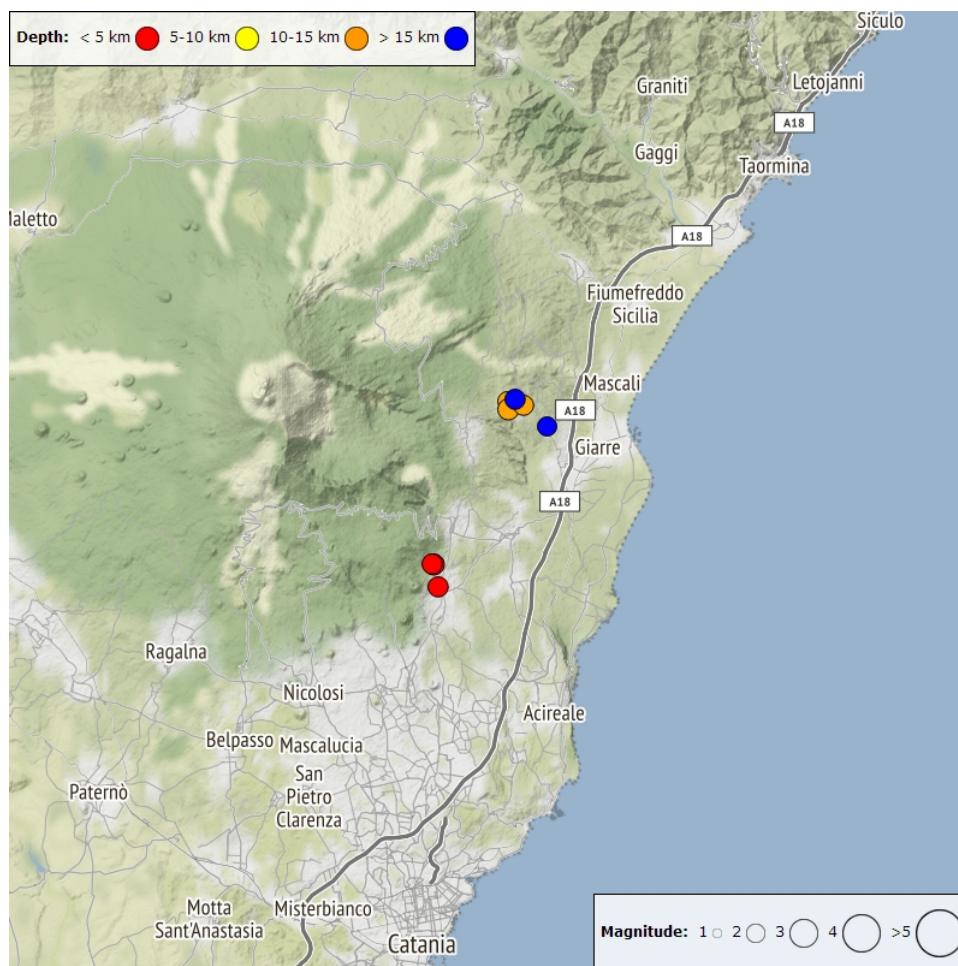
**Depth:** < 5 km 5-10 km 10-15 km > 15 km

Siculo
Graniti
Letojanni
A18
Gaggi
Taormina
laletto
A18
Fiumefreddo Sicilia
Mascali
A18
Giarre
A18
Ragalna
Nicolosi
Acireale
Belpasso
Mascalucia
San Pietro Clarenza
Paternò
Motta Sant'Anastasia
Misterbianco
Catania

**Magnitude:** 1 2 3 4 >5